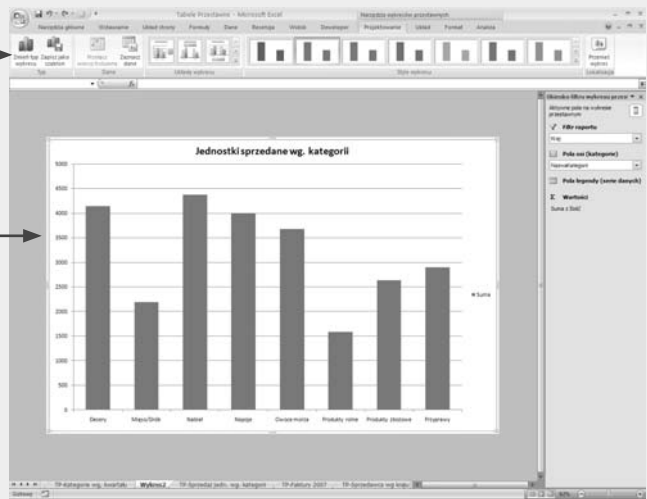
Tabele Przestawne - Microsoft Excel

Narzędzia wykresów przestawnych

Narzędzia główne | Wstawianie | Układ strony | Formuły | Dane | Recenzja | Widok | Deweloper | Projektowanie | Układ | Format | Analiza

Zmień typ wykresu | Zapisz jako szablon | Przełącz wiersz/kolumnę | Zaznacz dane | Przenieś wykres

Typ | Dane | Układy wykresu | Style wykresu | Lokalizacja

Jednostki sprzedane wg. kategorii

5000
4500
4000
3500
3000
2500
2000
1500
1000
500
0

Desery | Mięso/Drób | Nabiał | Napoje | Owoce morza | Produkty inne | Produkty zbożowe | Przyprawy

Suma

Okienko filtru wykresu przest.

Aktywne pola na rużnąze przestawnym

Filtr raportu

Kraj

Pola osi (kategorie)

NazwaKategorii

Pola legendy (serie danych)

Wartości

Suma z Ilość

TP-Kategorie wg. kwartału | Wykres2 | TP-Sprzedaż jedn. wg. kategorii | TP-Faktury 2007 | TP-Sprzedawca wg kraju

Gotowy